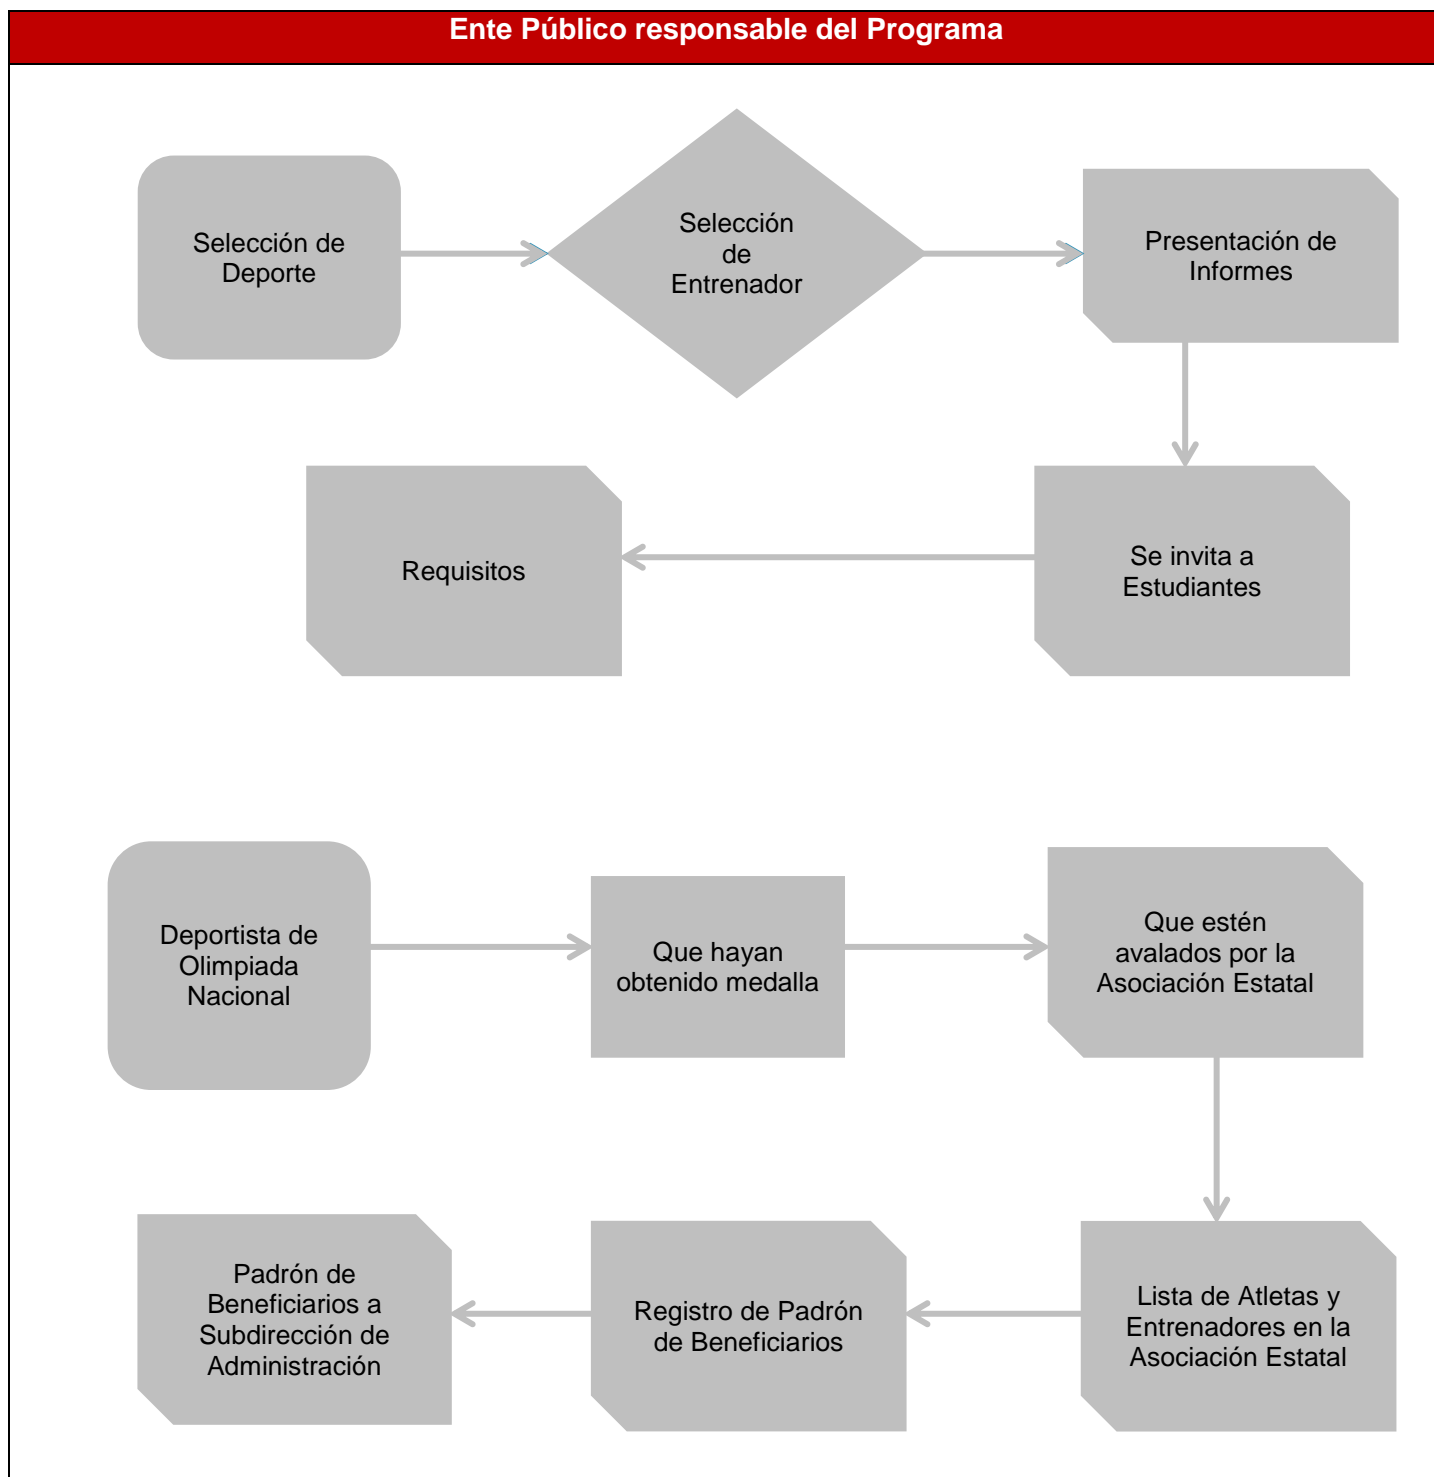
Ente Público responsable del Programa

Selección de Deporte

Selección de Entrenador

Presentación de Informes

Se invita a Estudiantes

Requisitos

Deportista de Olimpiada Nacional

Que hayan obtenido medalla

Que estén avalados por la Asociación Estatal

Lista de Atletas y Entrenadores en la Asociación Estatal

Registro de Padrón de Beneficiarios

Padrón de Beneficiarios a Subdirección de Administración